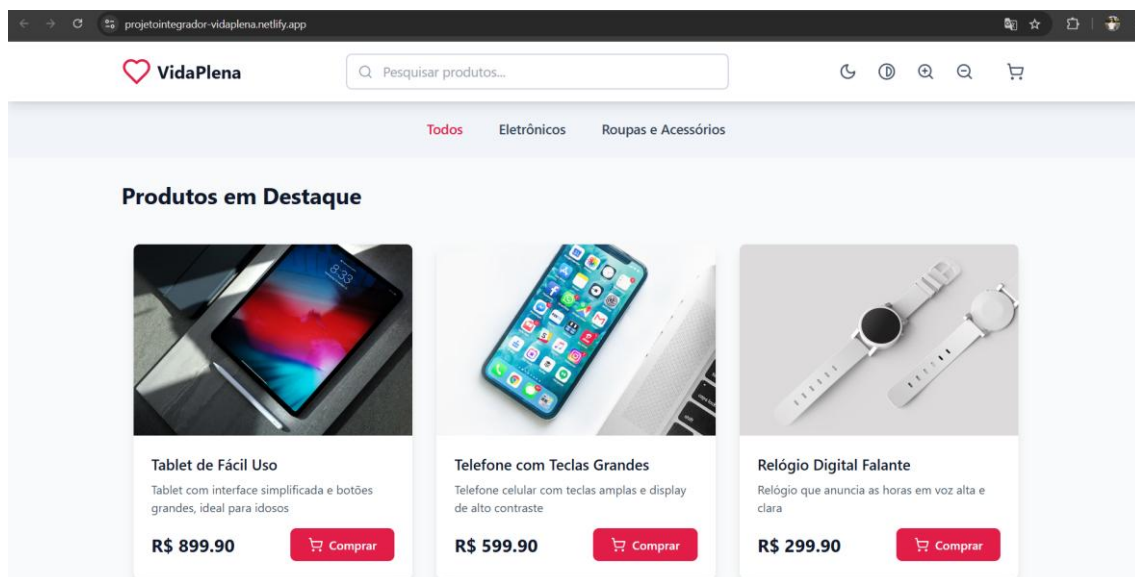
projetointegrador-vidaplena.netlify.app

VidaPlena

Pesquisar produtos...

Todos Eletrônicos Roupas e Acessórios

Produtos em Destaque

Tablet de Fácil Uso

Tablet com interface simplificada e botões grandes, ideal para idosos

R$ 899.90

Comprar

Telefone com Teclas Grandes

Telefone celular com teclas amplas e display de alto contraste

R$ 599.90

Comprar

Relógio Digital Falante

Relógio que anuncia as horas em voz alta e clara

R$ 299.90

Comprar